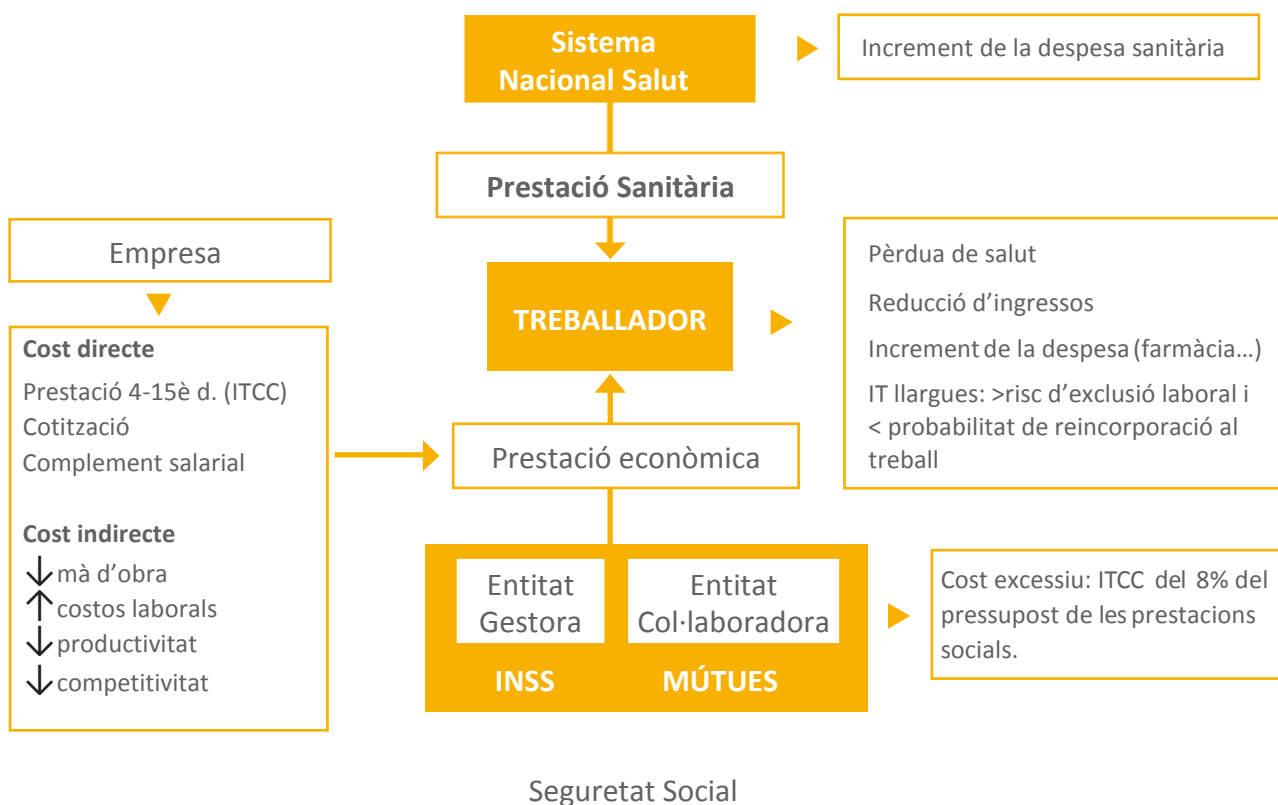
Sistema Nacional Salut

Increment de la despesa sanitària

Prestació Sanitària

Empresa

TREBALLADOR

Pèrdua de salut

Reducció d'ingressos

Increment de la despesa (farmàcia…)

IT llargues: >risc d'exclusió laboral i < probabilitat de reincorporació al treball

Cost directe

Prestació 4-15è d. (ITCC)

Cotització

Complement salarial

Cost indirecte

↓mà d'obra

↑costos laborals

↓productivitat

↓competitivitat

Prestació econòmica

Entitat Gestora

Entitat Col·laboradora

INSS

MÚTUES

Cost excessiu: ITCC del 8% del pressupost de les prestacions socials.

Seguretat Social